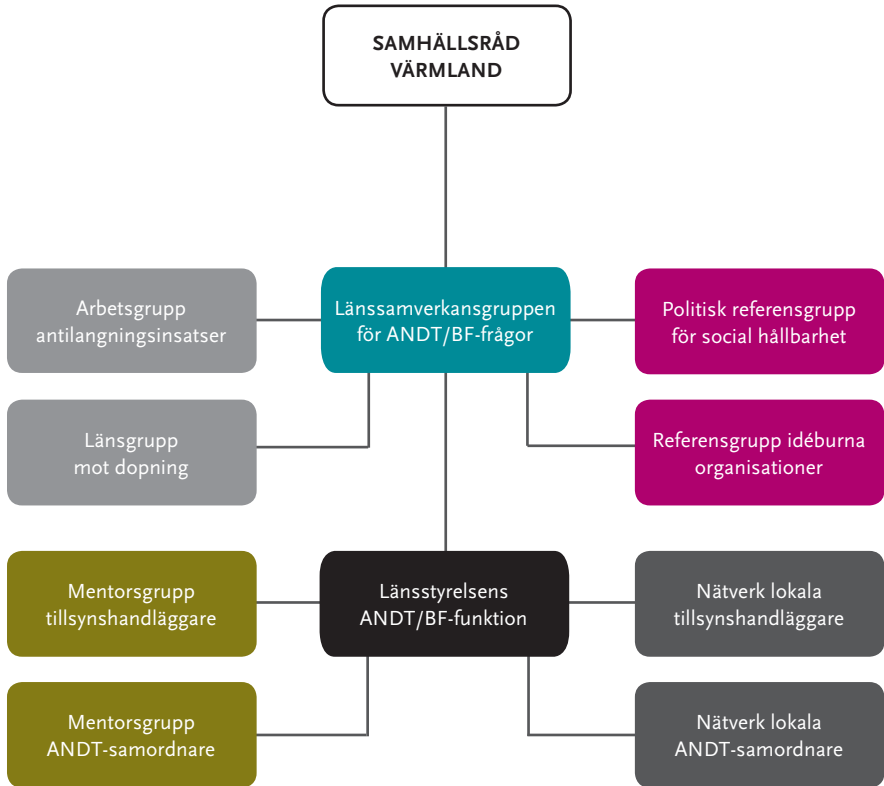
SAMHÄLLSRÅD VÄRMLAND

Arbetsgrupp antilangningsinsatser

Länssamverkansgruppen för ANDT/BF-frågor

Politisk referensgrupp för social hållbarhet

Länsgrupp mot dopning

Referensgrupp idéburna organisationer

Mentorsgrupp tillsynshandläggare

Länsstyrelsens ANDT/BF-funktion

Nätverk lokala tillsynshandläggare

Mentorsgrupp ANDT-samordnare

Nätverk lokala ANDT-samordnare